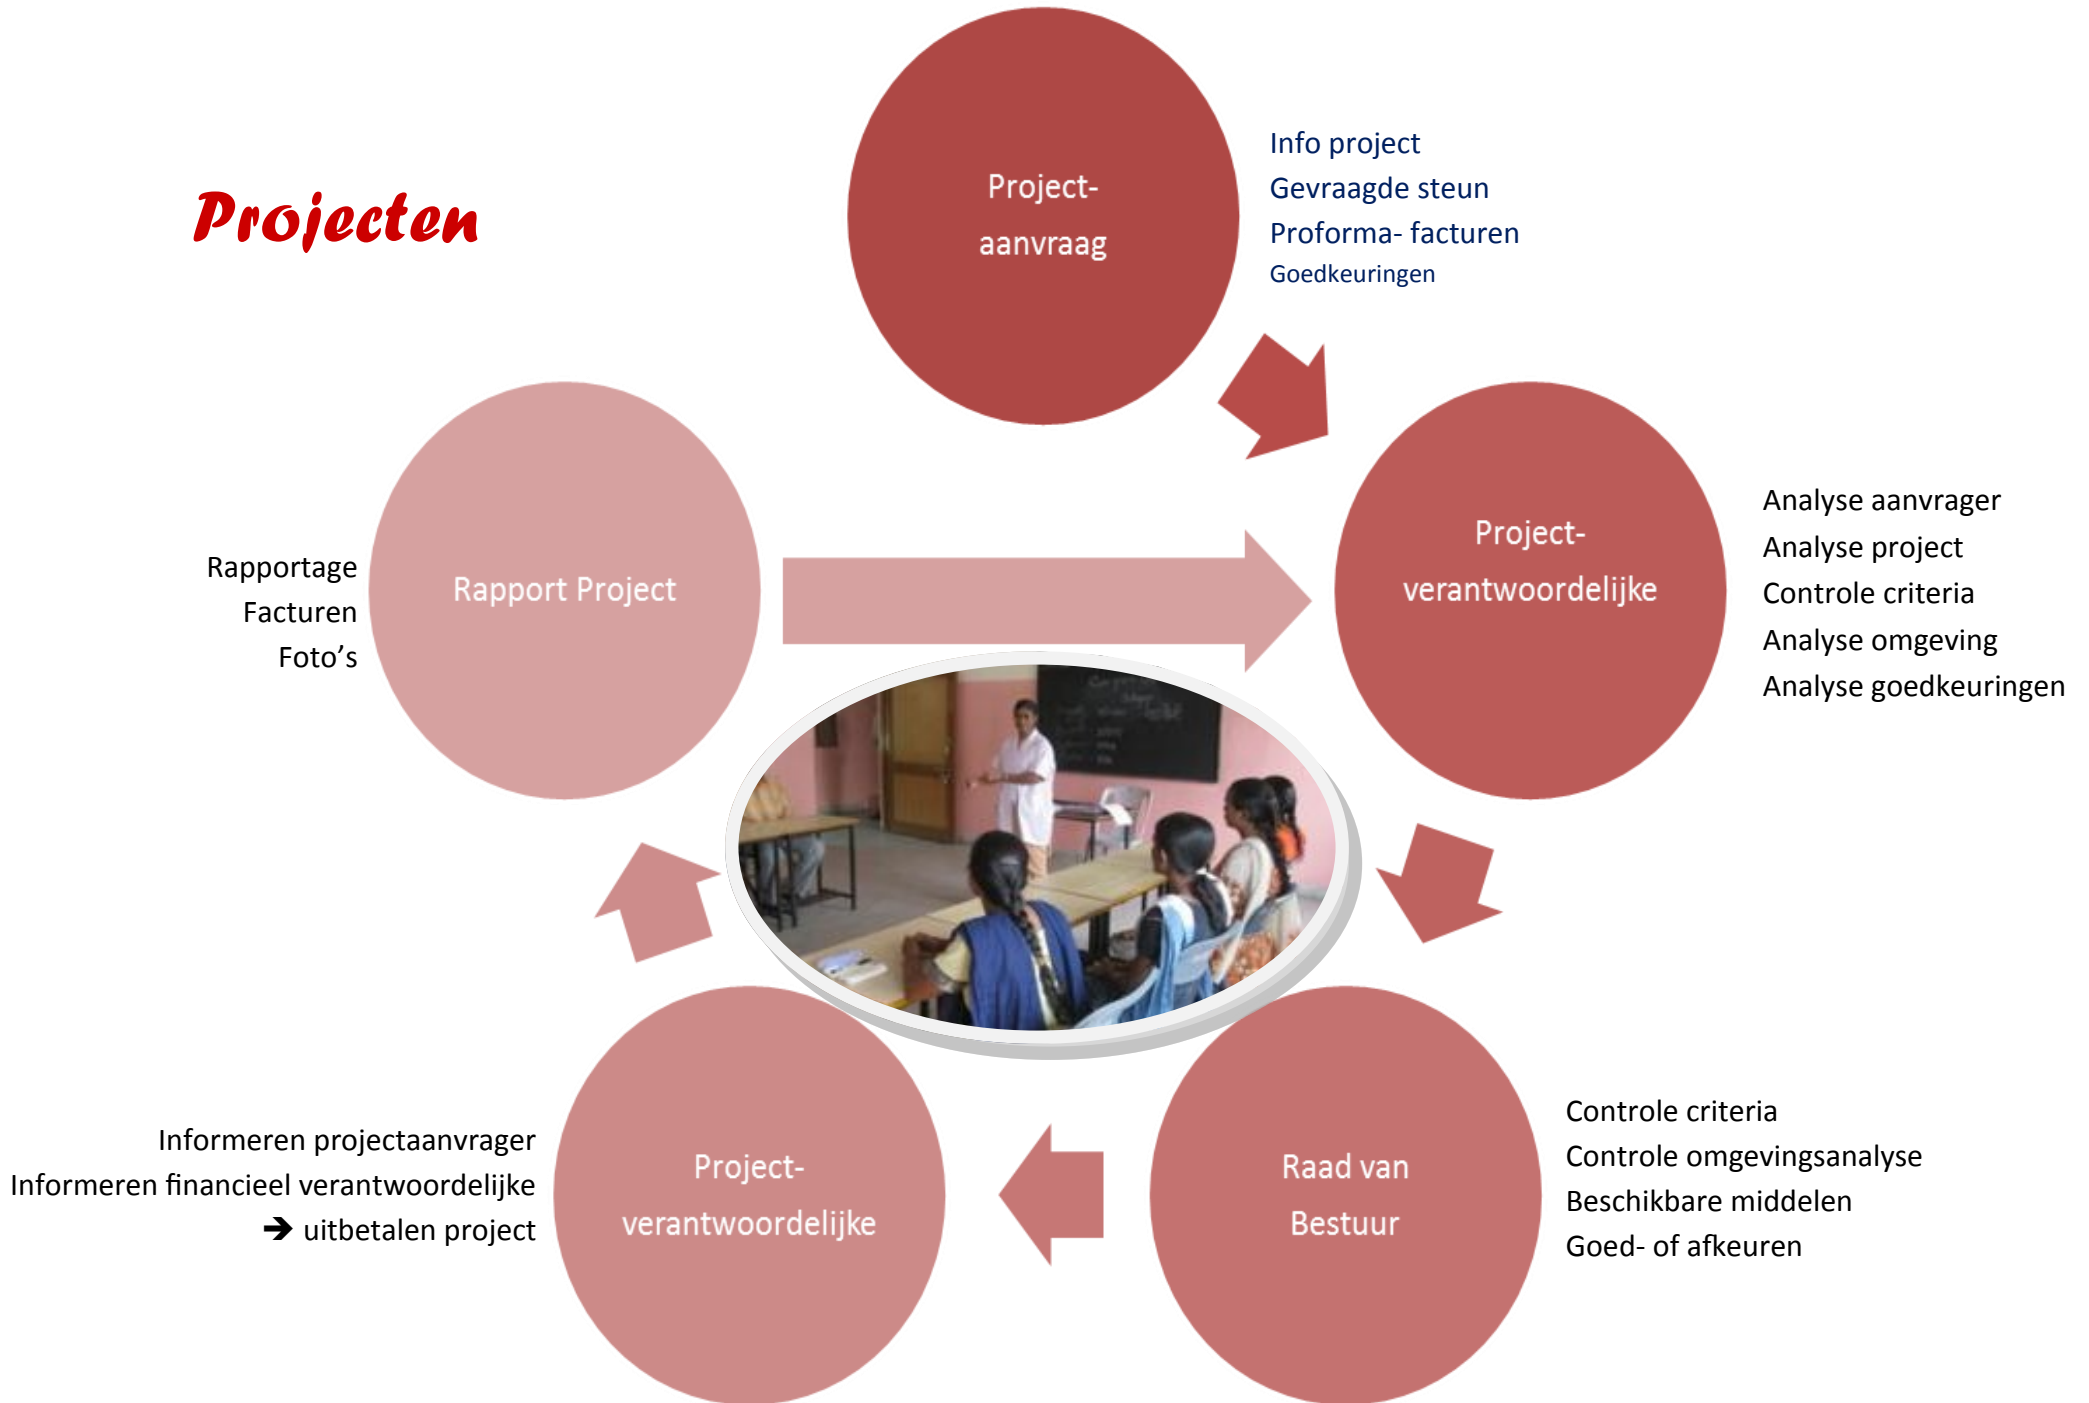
Projecten

Project-
aanvraag

Info project
Gevraagde steun
Proforma- facturen
Goedkeuringen

Project-
verantwoordelijke

Analyse aanvrager
Analyse project
Controle criteria
Analyse omgeving
Analyse goedkeuringen

Raad van
Bestuur

Controle criteria
Controle omgevingsanalyse
Beschikbare middelen
Goed- of afkeuren

Project-
verantwoordelijke

Informeren projectaanvrager
Informeren financieel verantwoordelijke
→ uitbetalen project

Rapport Project

Rapportage
Facturen
Foto's